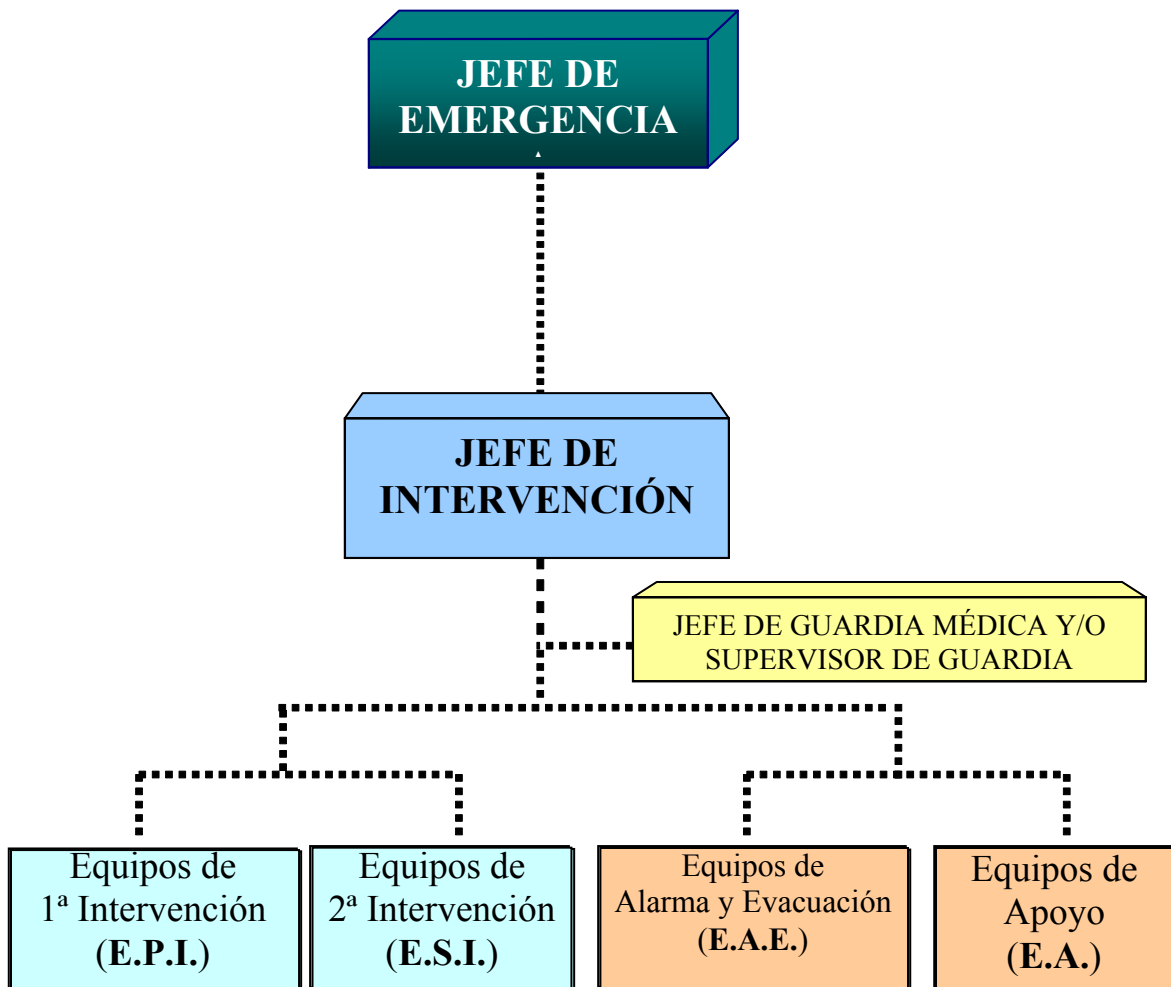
JEFE DE EMERGENCIA

JEFE DE INTERVENCIÓN

JEFE DE GUARDIA MÉDICA Y/O SUPERVISOR DE GUARDIA

Equipos de 1ª Intervención (E.P.I.)

Equipos de 2ª Intervención (E.S.I.)

Equipos de Alarma y Evacuación (E.A.E.)

Equipos de Apoyo (E.A.)